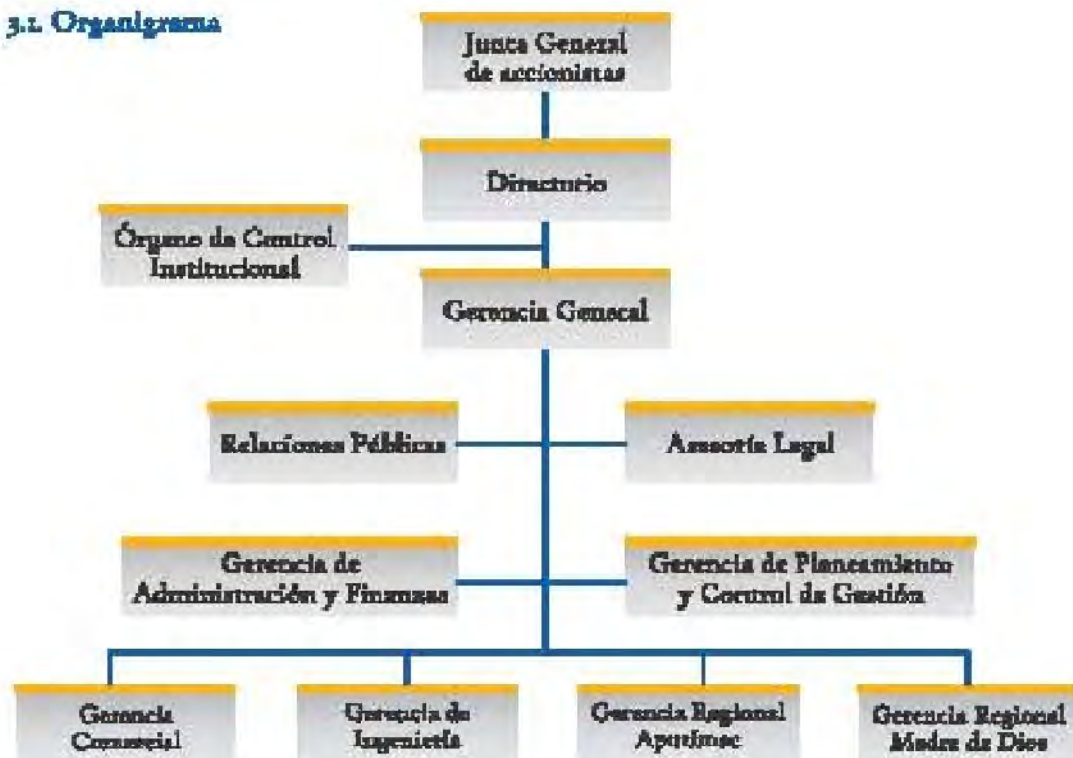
3.1. Organigrama

Junta General de accionistas

Directorio

Órgano de Control Institucional

Gerencia General

Relaciones Públicas

Asesoría Legal

Gerencia de Administración y Finanzas

Gerencia de Planeamiento y Control de Gestión

Gerencia Comercial

Gerencia de Ingeniería

Gerencia Regional Apurímac

Gerencia Regional Madre de Dios